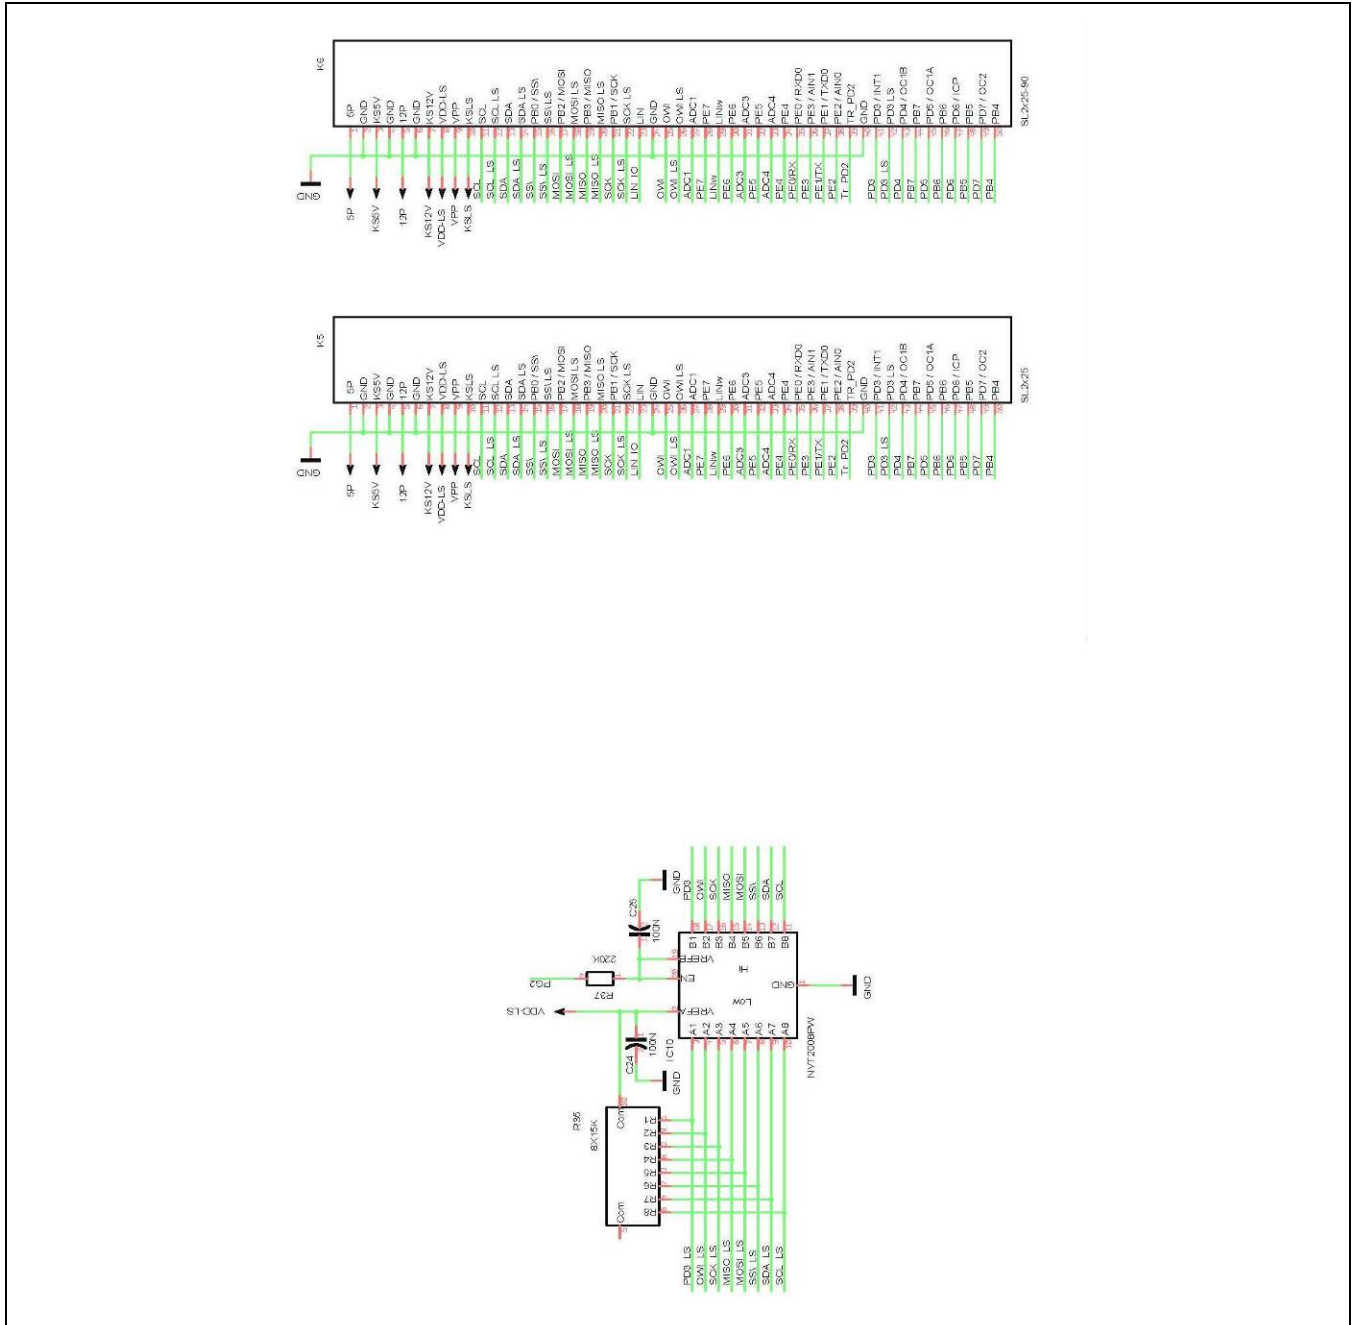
K6

5P
GND
KS5V
GND
12P
GND
KS12V
VDD-LS
VPP
KSLS
SCL
SCL LS
SDA
SDA LS
PB0 / SS\
SS\ LS
PB2 / MOSI
MOSI LS
PB3 / MISO
MISO LS
PB1 / SCK
SCK LS
LIN
GND
OWI
OWI LS
ADC1
PE7
LINw
PE6
ADC3
PE5
ADC4
PE4
PE0 / RXD0
PE3 / AIN1
PE1 / TXD0
PE2 / AIN0
TR_PD2
GND
PD3 / INT1
PD3 LS
PD4 / OC1B
PB7
PD5 / OC1A
PB6
PD6 / ICP
PB5
PD7 / OC2
PB4

SL2x25-90

GND
5P
KS5V
12P
KS12V
VDD-LS
VPP
KSLS
SCL
SCL LS
SDA
SDA LS
SS\
SS\ LS
MOSI
MOSI LS
MISO
MISO LS
SCK
SCK LS
LIN IO
OWI
OWI LS
ADC1
PE7
LINw
PE6
ADC3
PE5
ADC4
PE4
PE0/RX
PE3
PE1/TX
PE2
Tr_PD2
PD3
PD3 LS
PD4
PB7
PD5
PB6
PD6
PB5
PD7
PB4

K5

5P
GND
KS5V
GND
12P
GND
KS12V
VDD-LS
VPP
KSLS
SCL
SCL LS
SDA
SDA LS
PB0 / SS\
SS\ LS
PB2 / MOSI
MOSI LS
PB3 / MISO
MISO LS
PB1 / SCK
SCK LS
LIN
GND
OWI
OWI LS
ADC1
PE7
LINw
PE6
ADC3
PE5
ADC4
PE4
PE0 / RXD0
PE3 / AIN1
PE1 / TXD0
PE2 / AIN0
TR_PD2
GND
PD3 / INT1
PD3 LS
PD4 / OC1B
PB7
PD5 / OC1A
PB6
PD6 / ICP
PB5
PD7 / OC2
PB4

SL2x25

GND
5P
KS5V
12P
KS12V
VDD-LS
VPP
KSLS
SCL
SCL LS
SDA
SDA LS
SS\
SS\ LS
MOSI
MOSI LS
MISO
MISO LS
SCK
SCK LS
LIN IO
OWI
OWI LS
ADC1
PE7
LINw
PE6
ADC3
PE5
ADC4
PE4
PE0/RX
PE3
PE1/TX
PE2
Tr_PD2
PD3
PD3 LS
PD4
PB7
PD5
PB6
PD6
PB5
PD7
PB4

GND
PD3
OWI
SCK
MISO
MOSI
SS\
SDA
SCL
C25
100N
B1
B2
B3
B4
B5
B6
B7
B8
VREFB
220K
R37
PG2
EN
Hi
Low
GND
GND
VDD-LS
VREFA
A1
A2
A3
A4
A5
A6
A7
A8
C24
100N
IC10
GND
NVT2008PW
R36
8X15K
Com
R1
R2
R3
R4
R5
R6
R7
R8
Com
PD3_LS
OWI_LS
SCK_LS
MISO_LS
MOSI_LS
SS\_LS
SDA_LS
SCL_LS